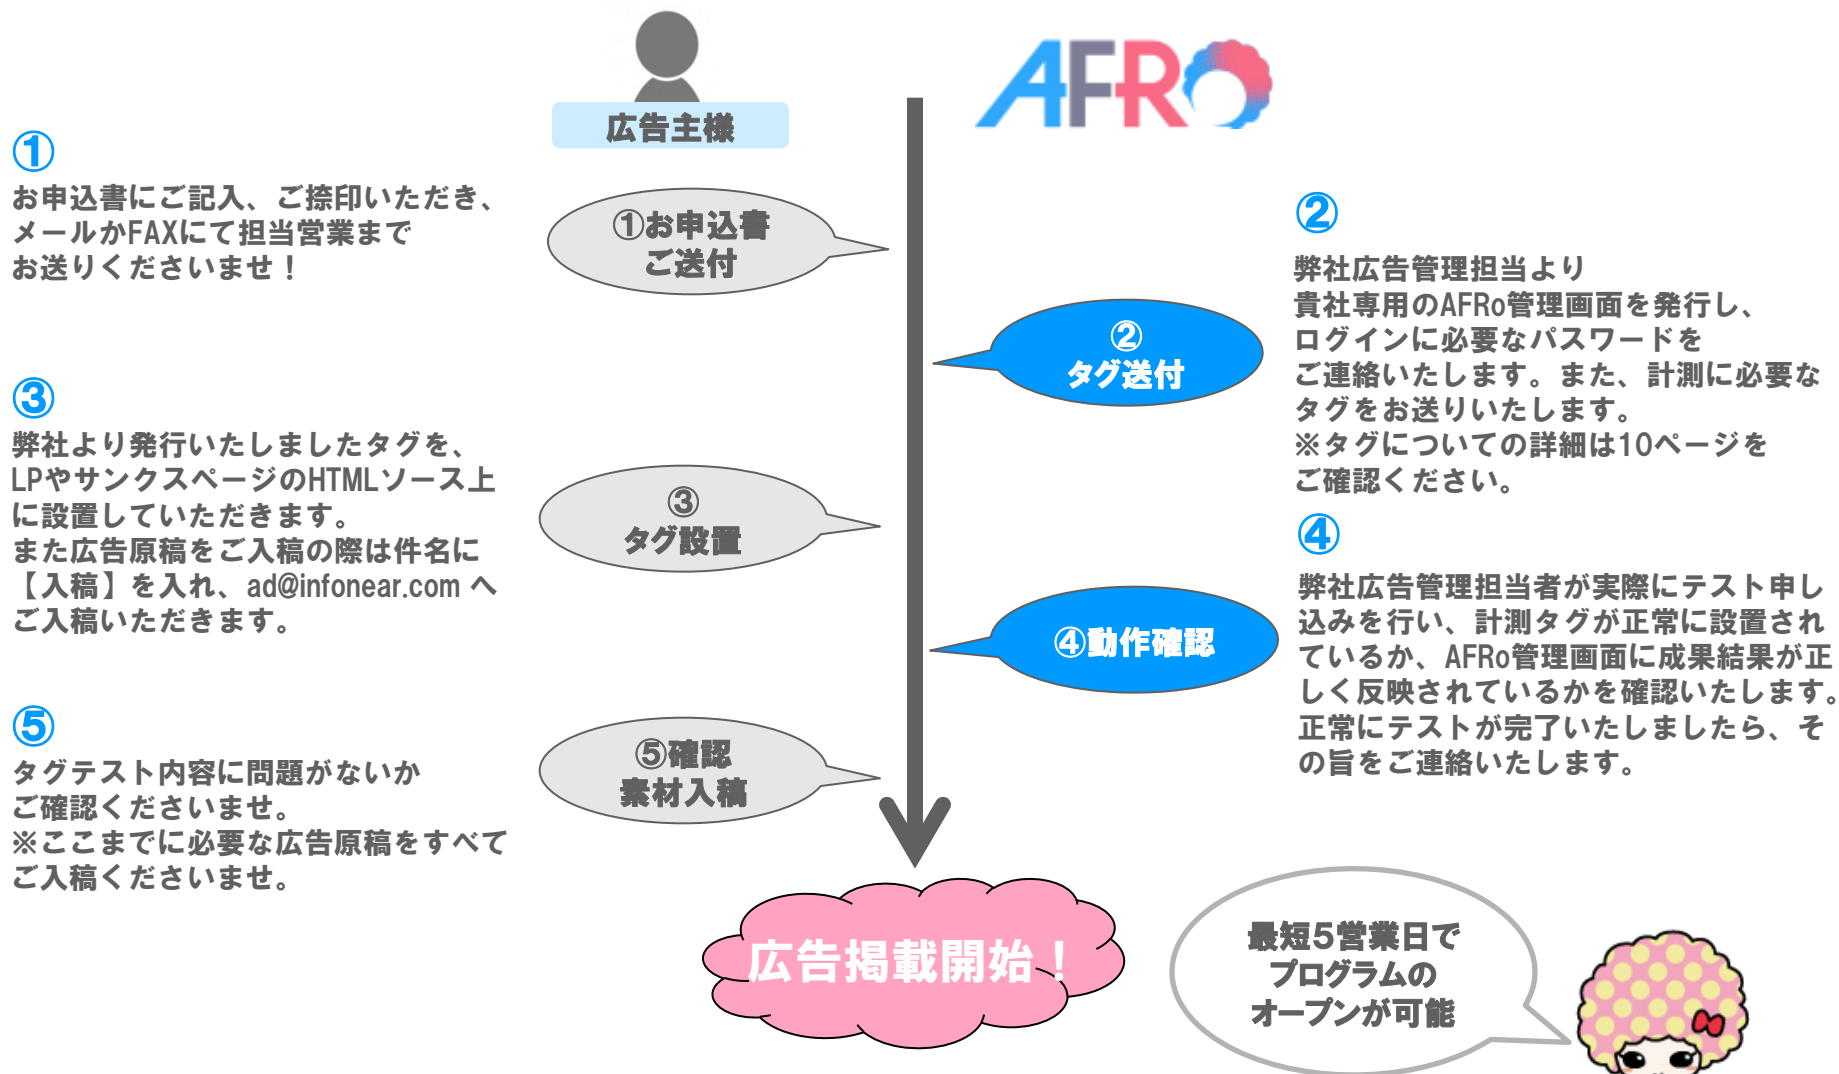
広告主様

AFRo

①
お申込書にご記入、ご捺印いただき、メールかFAXにて担当営業までお送りくださいませ！

①お申込書
ご送付

②
弊社広告管理担当より貴社専用のAFRo管理画面を発行し、ログインに必要なパスワードをご連絡いたします。また、計測に必要なタグをお送りいたします。
※タグについての詳細は10ページをご確認ください。

②
タグ送付

③
弊社より発行いたしましたタグを、LPやサンクスページのHTMLソース上に設置していただきます。
また広告原稿をご入稿の際は件名に【入稿】を入れ、ad@infonear.com へご入稿いただきます。

③
タグ設置

④
弊社広告管理担当者が実際にテスト申し込みを行い、計測タグが正常に設置されているか、AFRo管理画面に成果結果が正しく反映されているかを確認いたします。
正常にテストが完了いたしましたら、その旨をご連絡いたします。

④動作確認

⑤
タグテスト内容に問題がないかご確認くださいませ。
※ここまでに必要な広告原稿をすべてご入稿くださいませ。

⑤確認
素材入稿

広告掲載開始！

最短5営業日で
プログラムの
オープンが可能